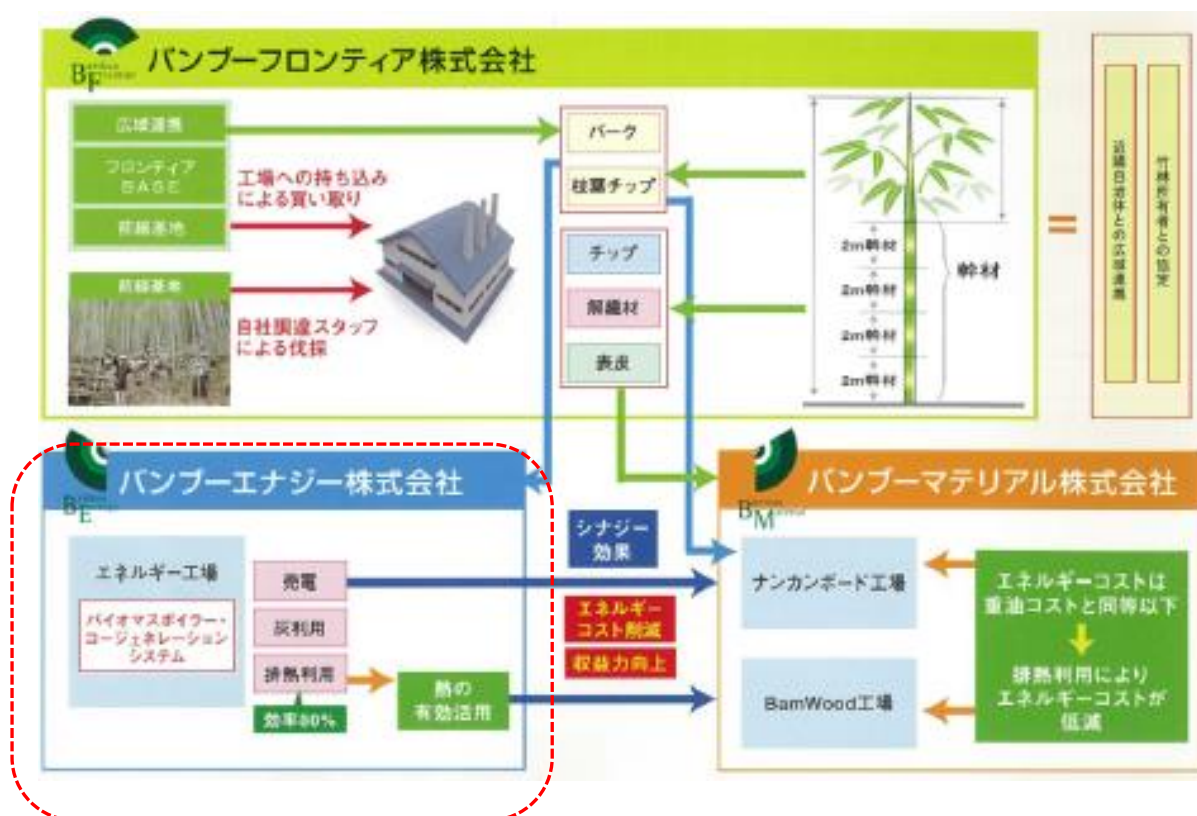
BF バンブーフロンティア株式会社

広域連携

フロンティアBASE

前線基地

工場への持ち込みによる買い取り

前線基地

自社関連スタッフによる伐採

バーク

枝葉チップ

チップ

繊維材

表皮

2m幹材

2m幹材

2m幹材

2m幹材

幹材

=

近隣自治体との広域連携

竹林所有者との協定

BE バンブーエナジー株式会社

エネルギー工場

バイオマスボイラー・コージェネレーションシステム

発電

灰利用

排熱利用

効率80%

熱の有効活用

シナジー効果

エネルギーコスト削減

収益力向上

BM バンブーマテリアル株式会社

ナンカンボード工場

BamWood工場

エネルギーコストは重油コストと同等以下

排熱利用によりエネルギーコストが低減